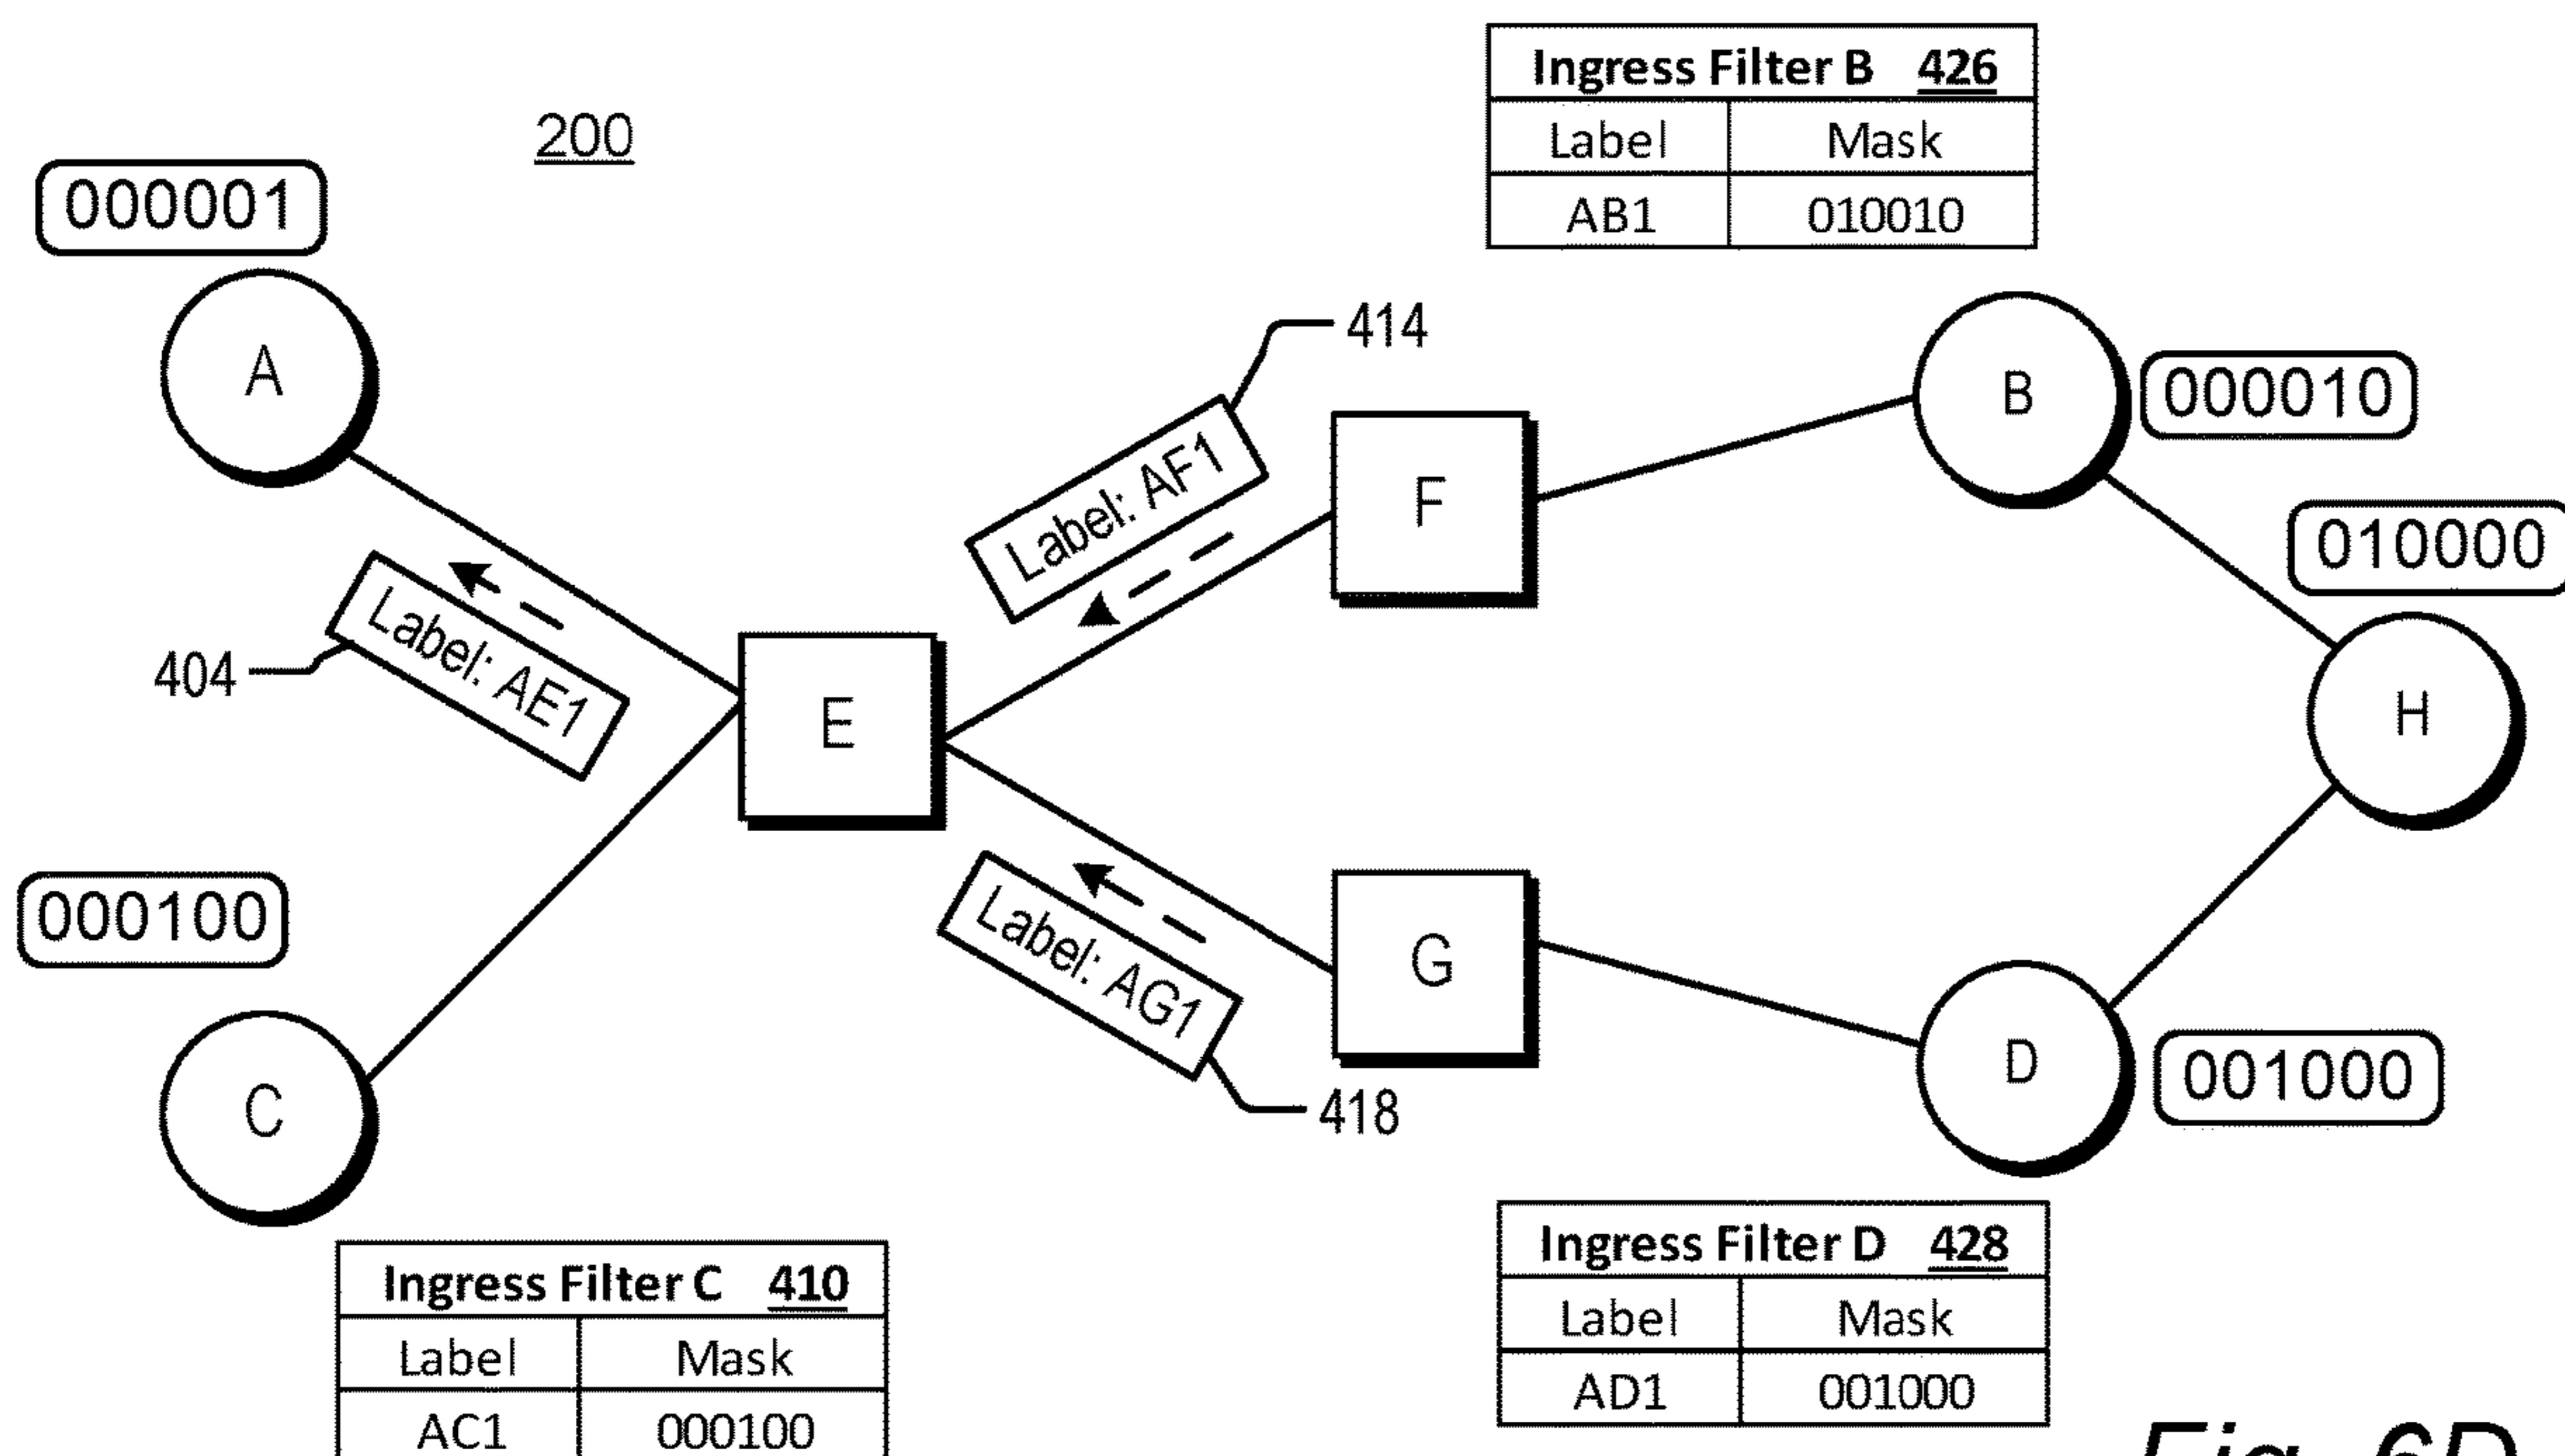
Ingress Filter B 426

| Label | Mask |
|---|---|
| AB1 | 010010 |

200

000001

A

414

Label: AF1

F

B

000010

010000

H

404

Label: AE1

E

000100

Label: AG1

G

D

001000

C

418

Ingress Filter C 410

| Label | Mask |
|---|---|
| AC1 | 000100 |

Ingress Filter D 428

| Label | Mask |
|---|---|
| AD1 | 001000 |

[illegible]